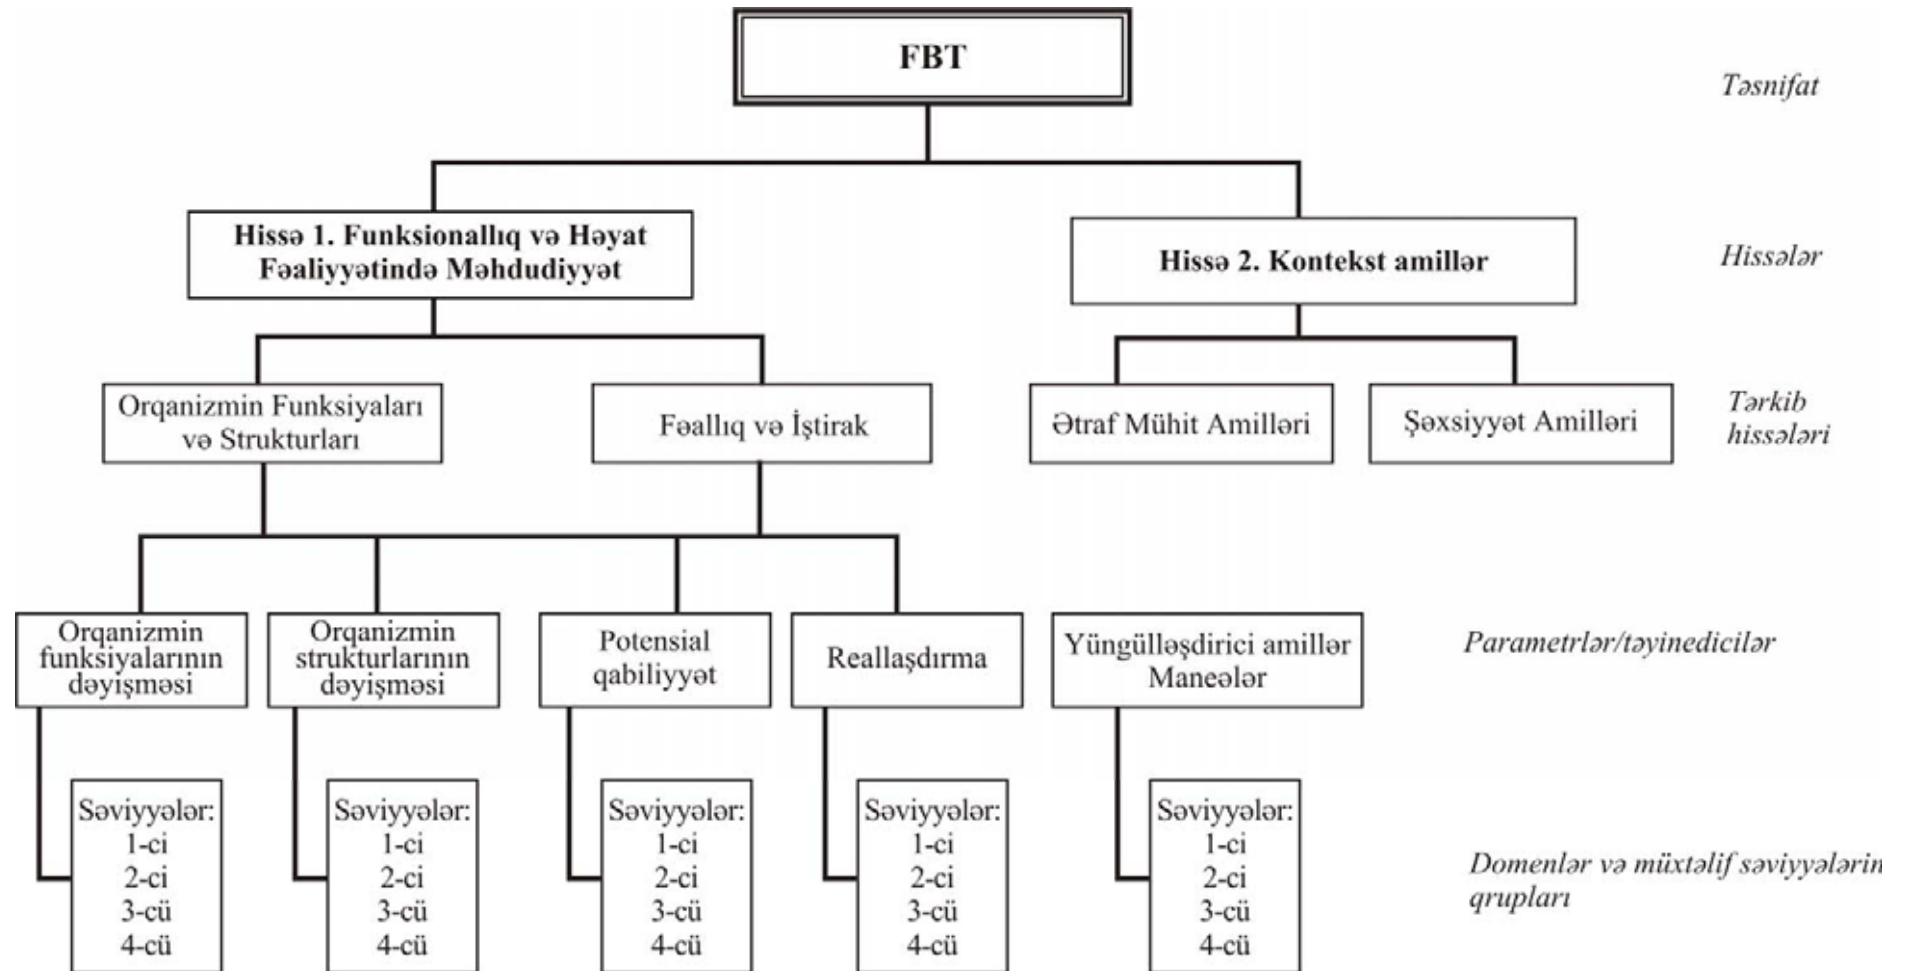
FBT

Təsnifat

Hissə 1. Funksionallıq və Həyat Fəaliyyətində Məhdudiyyət

Hissə 2. Kontekst amillər

Hissələr

Orqanizmin Funksiyaları və Strukturları

Fəallıq və İştirak

Ətraf Mühit Amilləri

Şəxsiyyət Amilləri

Tərkib hissələri

Orqanizmin funksiyalarının dəyişməsi

Orqanizmin strukturlarının dəyişməsi

Potensial qabiliyyət

Reallaşdırma

Yüngülləşdirici amillər Maneələr

Parametrlər/təyinedicilər

Səviyyələr:
1-ci
2-ci
3-cü
4-cü

Səviyyələr:
1-ci
2-ci
3-cü
4-cü

Səviyyələr:
1-ci
2-ci
3-cü
4-cü

Səviyyələr:
1-ci
2-ci
3-cü
4-cü

Səviyyələr:
1-ci
2-ci
3-cü
4-cü

Domenlər və müxtəlif səviyyələrin qrupları